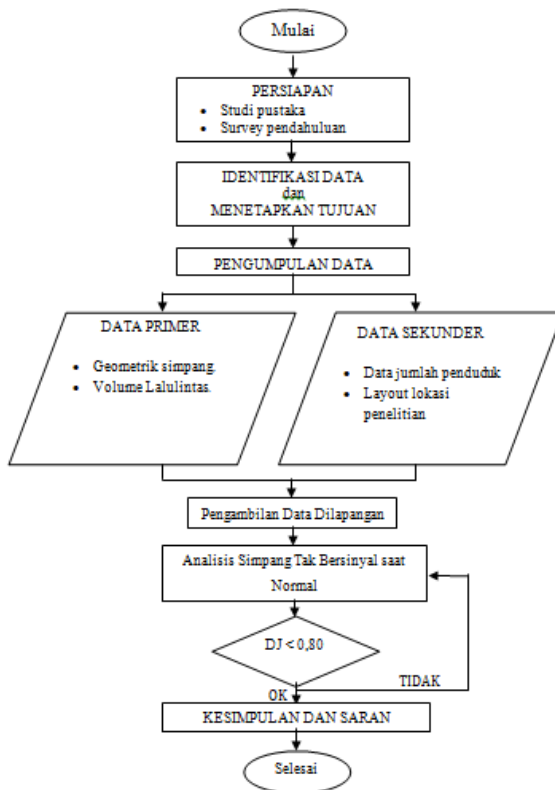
Mulai

PERSIAPAN
- Studi pustaka
- Survey pendahuluan

IDENTIFIKASI DATA
dan
MENETAPKAN TUJUAN

PENGUMPULAN DATA

DATA PRIMER
- Geometrik simpang.
- Volume Lalulintas.

DATA SEKUNDER
- Data jumlah penduduk
- Layout lokasi penelitian

Pengambilan Data Dilapangan

Analisis Simpang Tak Bersinyal saat Normal

DJ < 0,80

TIDAK

OK

KESIMPULAN DAN SARAN

Selesai